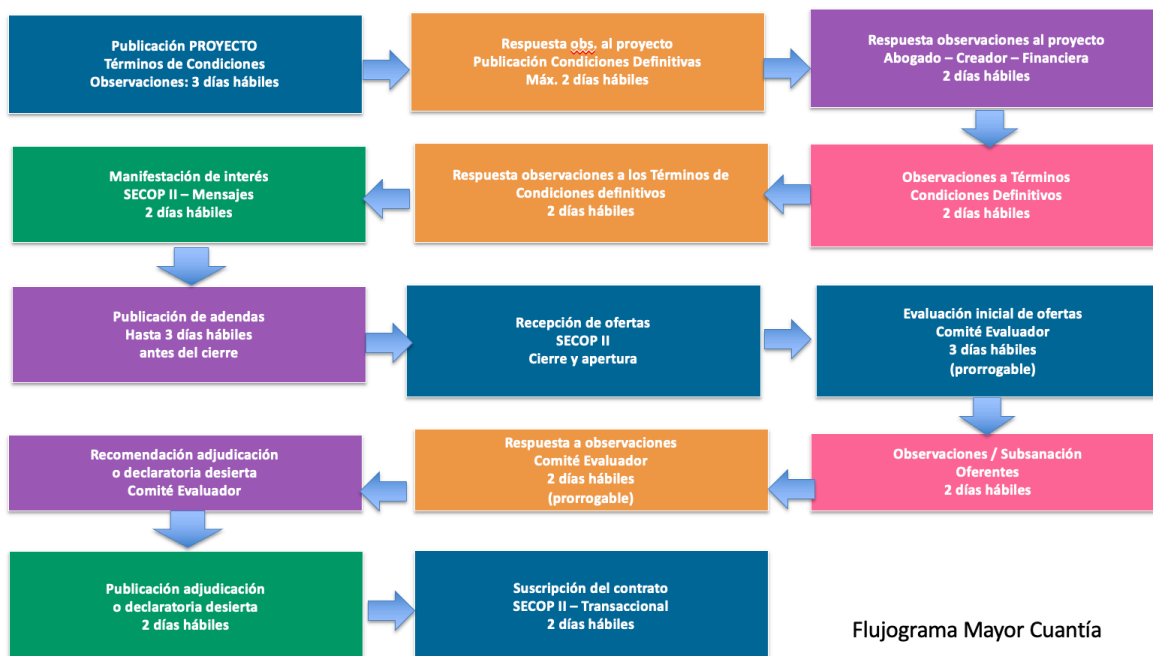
Publicación PROYECTO
Términos de Condiciones
Observaciones: 3 días hábiles

Respuesta obs. al proyecto
Publicación Condiciones Definitivas
Máx. 2 días hábiles

Respuesta observaciones al proyecto
Abogado – Creador – Financiera
2 días hábiles

Observaciones a Términos
Condiciones Definitivos
2 días hábiles

Respuesta observaciones a los Términos de Condiciones definitivos
2 días hábiles

Manifestación de interés
SECOP II – Mensajes
2 días hábiles

Publicación de adendas
Hasta 3 días hábiles
antes del cierre

Recepción de ofertas
SECOP II
Cierre y apertura

Evaluación inicial de ofertas
Comité Evaluador
3 días hábiles
(prorrogable)

Observaciones / Subsanación
Oferentes
2 días hábiles

Respuesta a observaciones
Comité Evaluador
2 días hábiles
(prorrogable)

Recomendación adjudicación
o declaratoria desierta
Comité Evaluador

Publicación adjudicación
o declaratoria desierta
2 días hábiles

Suscripción del contrato
SECOP II – Transaccional
2 días hábiles

Flujograma Mayor Cuantía